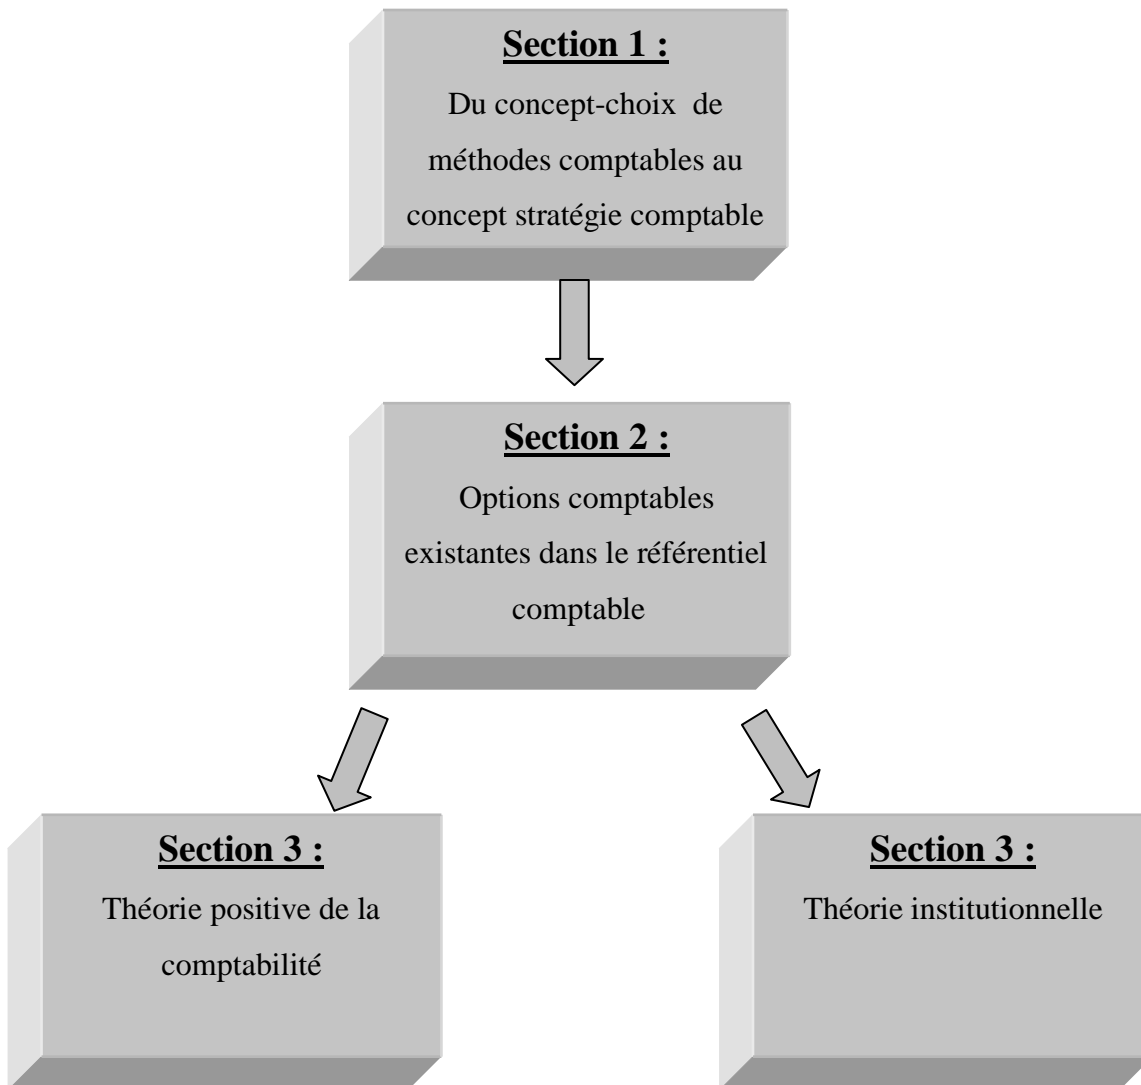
Section 1 :
Du concept-choix de méthodes comptables au concept stratégie comptable

Section 2 :
Options comptables existantes dans le référentiel comptable

Section 3 :
Théorie positive de la comptabilité

Section 3 :
Théorie institutionnelle